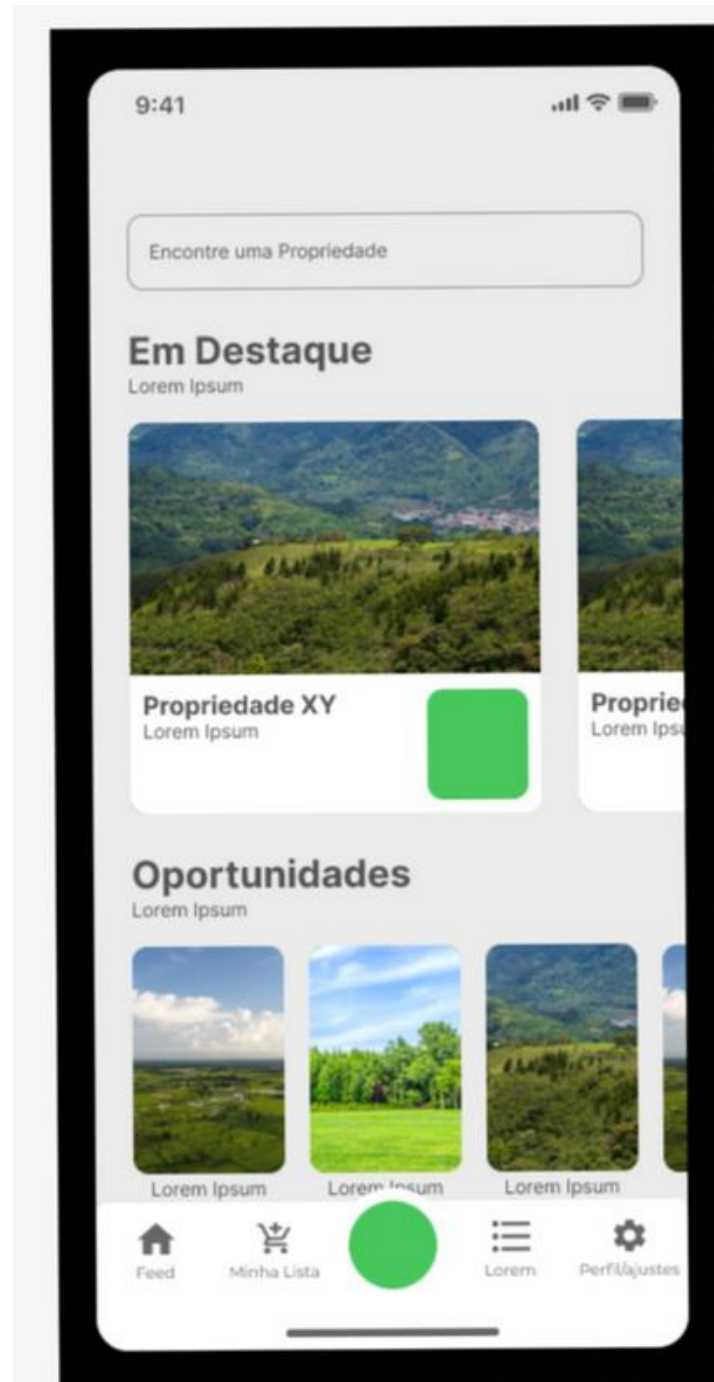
9:41

Encontre uma Propriedade

Em Destaque
Lorem Ipsum

Propriedade XY
Lorem Ipsum

Propried
Lorem Ips

Oportunidades
Lorem Ipsum

Lorem Ipsum
Lorem Ipsum
Lorem Ipsum

Feed
Minha Lista
Lorem
Perfil/ajustes